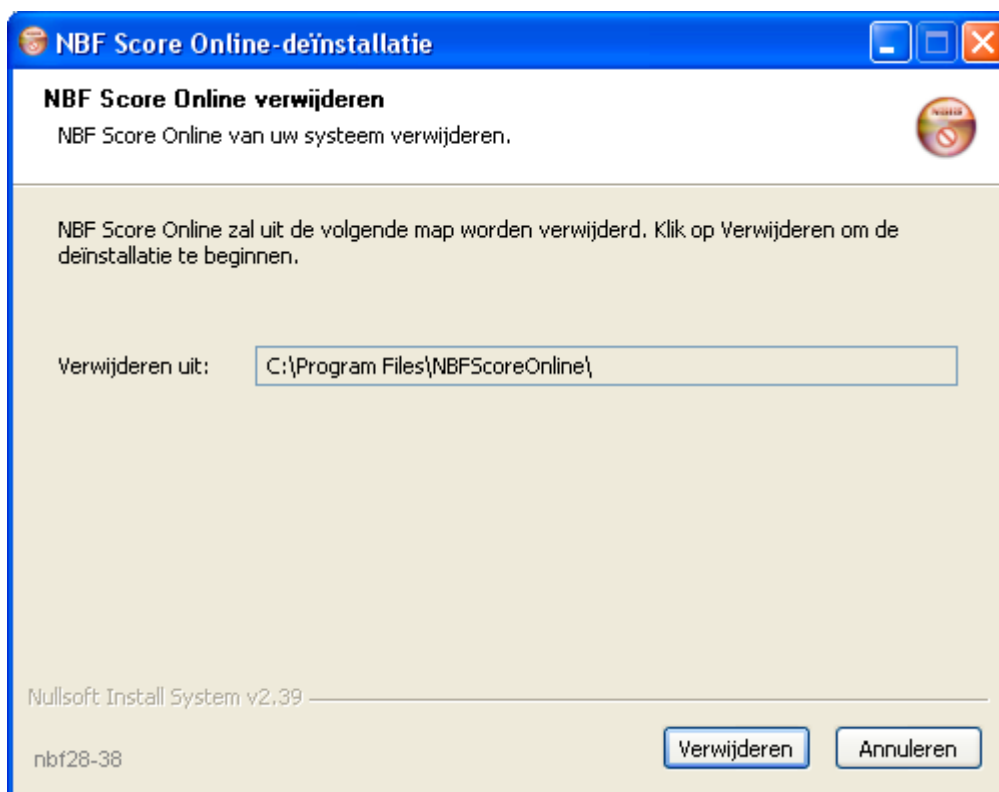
NBF Score Online-deïnstallatie

NBF Score Online verwijderen

NBF Score Online van uw systeem verwijderen.

NBF Score Online zal uit de volgende map worden verwijderd. Klik op Verwijderen om de deïnstallatie te beginnen.

Verwijderen uit: C:\Program Files\NBFScoreOnline\

Nullsoft Install System v2.39

nbf28-38

Verwijderen

Annuleren